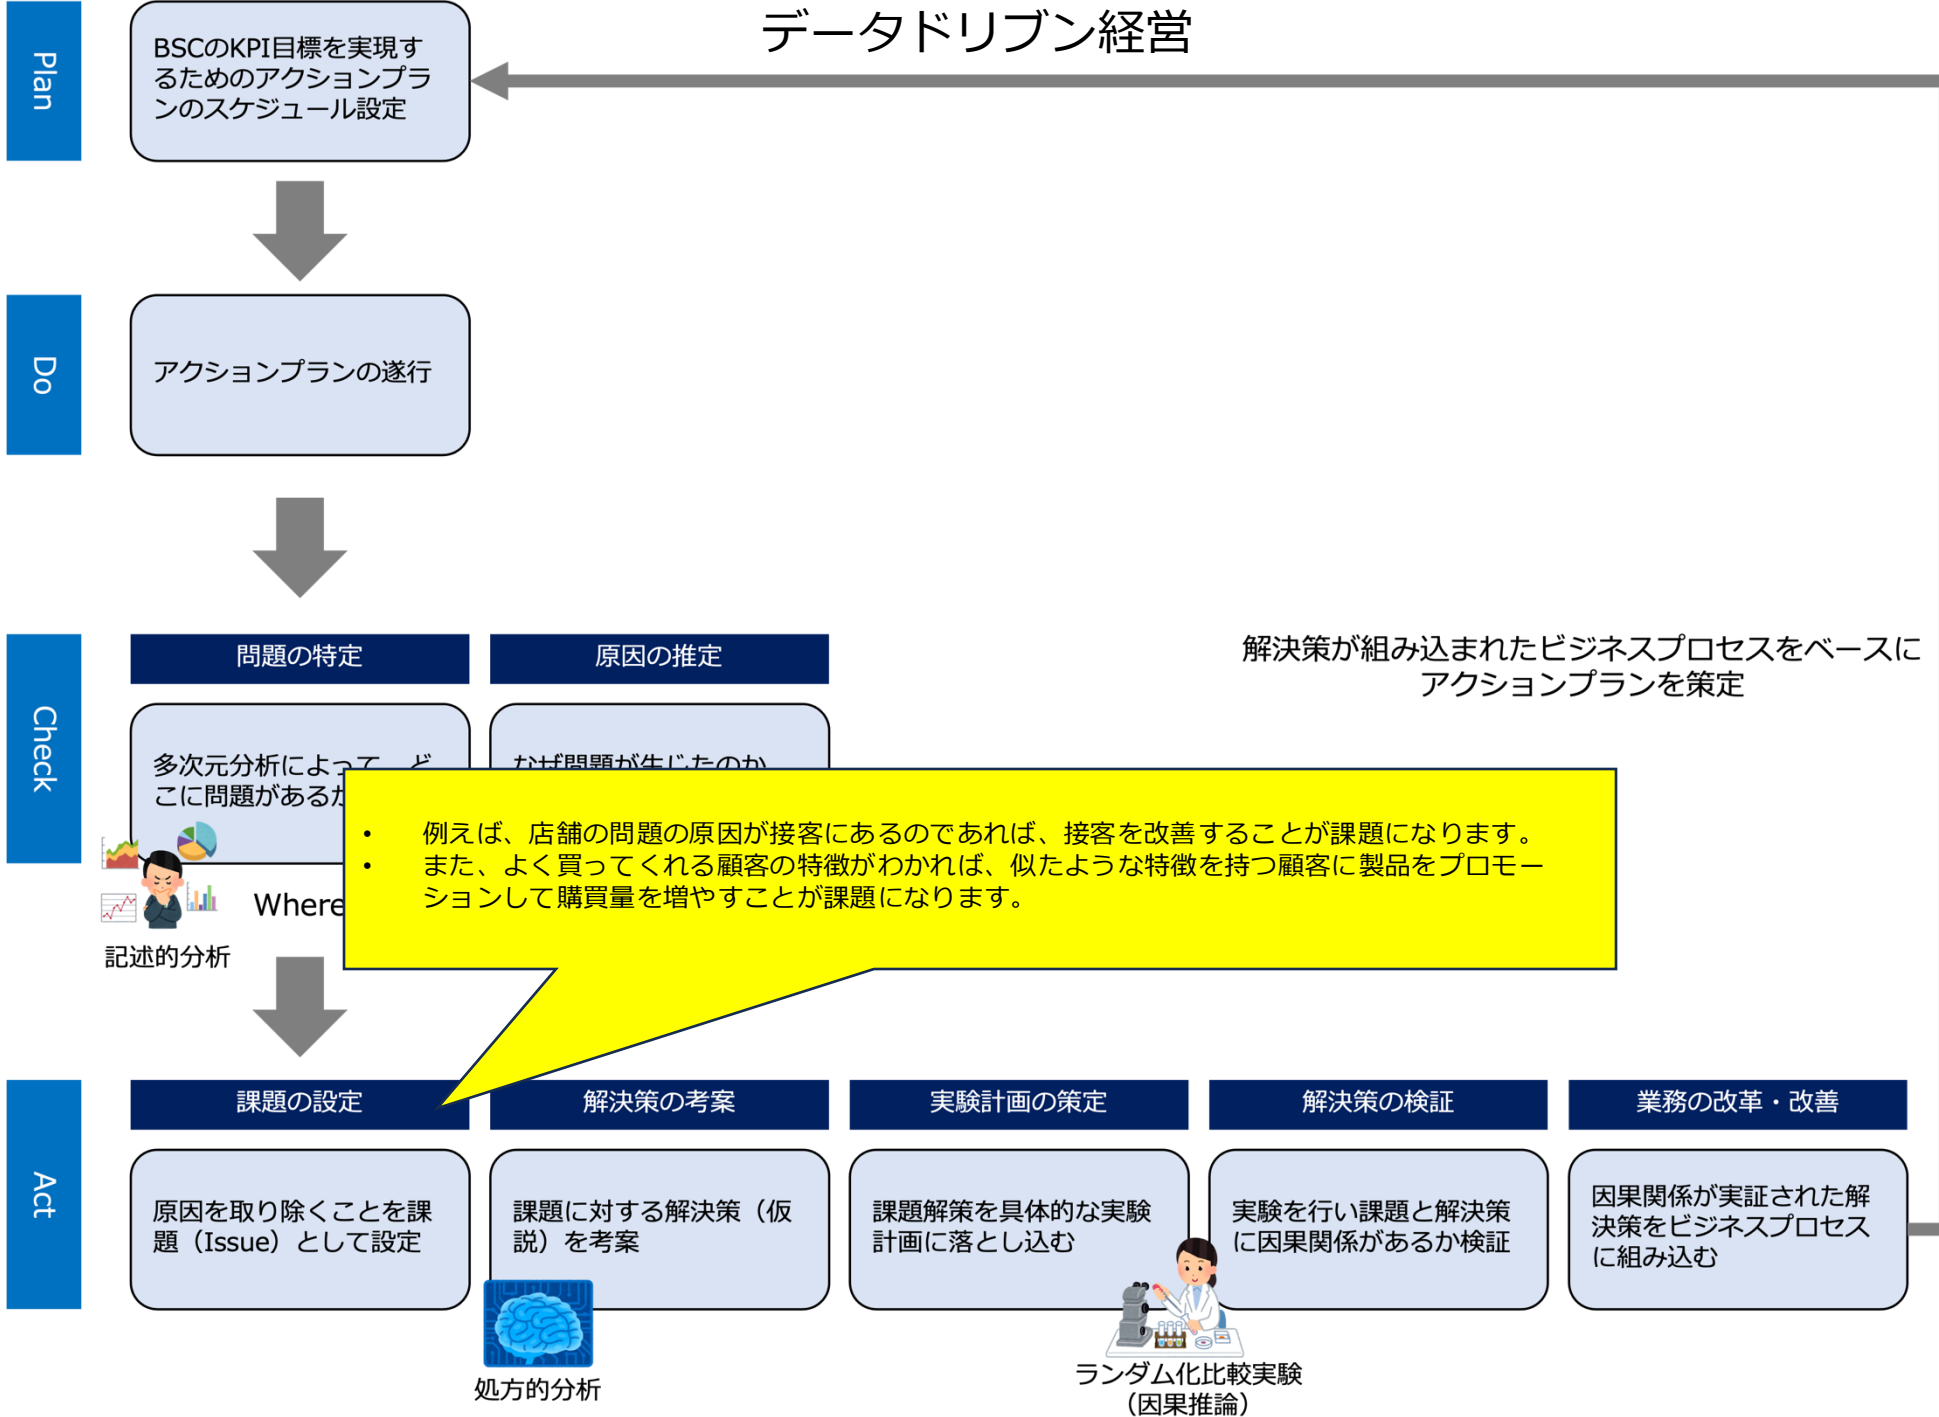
データドリブン経営

Plan

BSCのKPI目標を実現するためのアクションプランのスケジュール設定

Do

アクションプランの遂行

Check

問題の特定

原因の推定

解決策が組み込まれたビジネスプロセスをベースにアクションプランを策定

多次元分析によって、どこに問題があるか

なぜ問題が生じたのか

- 例えば、店舗の問題の原因が接客にあるのであれば、接客を改善することが課題になります。
- また、よく買ってくれる顧客の特徴がわかれば、似たような特徴を持つ顧客に製品をプロモーションして購買量を増やすことが課題になります。

Where

記述的分析

Act

課題の設定

解決策の考案

実験計画の策定

解決策の検証

業務の改革・改善

原因を取り除くことを課題（Issue）として設定

課題に対する解決策（仮説）を考案

課題解策を具体的な実験計画に落とし込む

実験を行い課題と解決策に因果関係があるか検証

因果関係が実証された解決策をビジネスプロセスに組み込む

処方的分析

ランダム化比較実験
（因果推論）